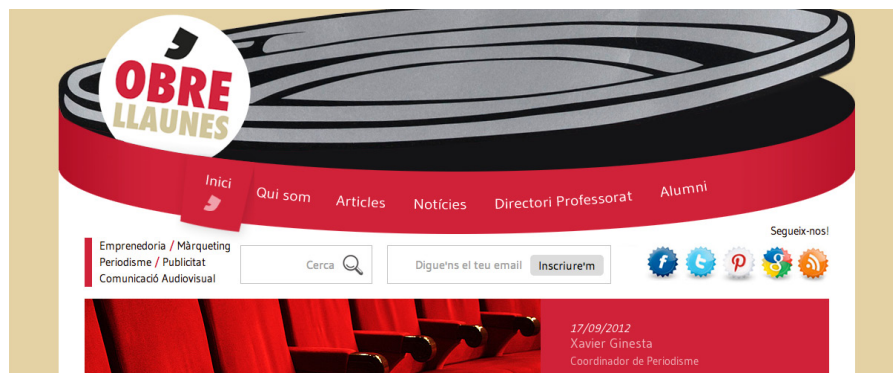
OBRE LLAUNES

Inici

Qui som

Articles

Notícies

Directori Professorat

Alumni

Emprenedoria / Màrqueting
Periodisme / Publicitat
Comunicació Audiovisual

Cerca

Digue'ns el teu email

Inscriure'm

Segueix-nos!

17/09/2012
Xavier Ginesta
Coordinador de Periodisme